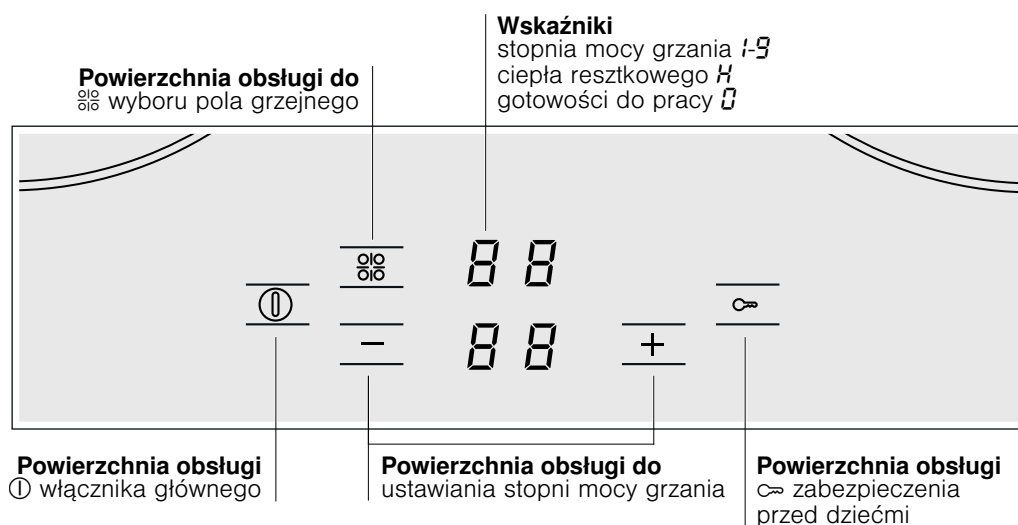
Wskaźniki
stopnia mocy grzania 1-9
ciepła resztkowego H
gotowości do pracy 0

Powierzchnia obsługi do
⚏ wyboru pola grzejnego

⚏

88

①

−

88

+

⊶

Powierzchnia obsługi
① włącznika głównego

Powierzchnia obsługi do
ustawiania stopni mocy grzania

Powierzchnia obsługi
⊶ zabezpieczenia
przed dziećmi